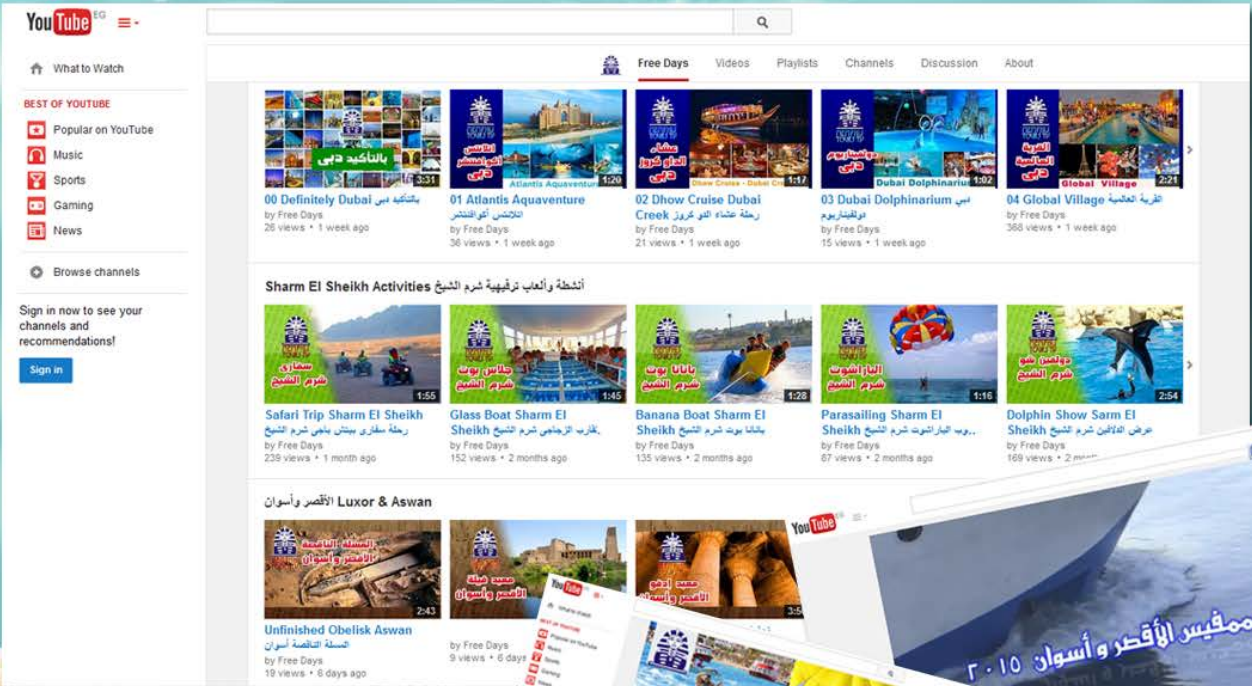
YouTube EG

What to Watch

BEST OF YOUTUBE
Popular on YouTube
Music
Sports
Gaming
News

Browse channels

Sign in now to see your channels and recommendations!

Sign in

Free Days | Videos | Playlists | Channels | Discussion | About

بالتأكيد دبى
3:31
00 Definitely Dubai بالتأكيد دبى
by Free Days
26 views • 1 week ago

الأتلانتس أكوافنتشر دبى
Atlantis Aquaventure
1:20
01 Atlantis Aquaventure
الاتلانتس أكوافنتشر
by Free Days
36 views • 1 week ago

عشاء الداو كروز دبى
Dhow Cruise - Dubai Creek
1:17
02 Dhow Cruise Dubai Creek رحلة عشاء الدو كروز
by Free Days
21 views • 1 week ago

دولفيناريوم دبى
Dubai Dolphinarium
1:02
03 Dubai Dolphinarium دبي دولفيناريوم
by Free Days
15 views • 1 week ago

القرية العالمية دبى
Global Village
2:21
04 Global Village القرية العالمية
by Free Days
368 views • 1 week ago

Sharm El Sheikh Activities أنشطة وألعاب ترفيهية شرم الشيخ

سفارى شرم الشيخ
1:55
Safari Trip Sharm El Sheikh رحلة سفارى بيتش باجى شرم الشيخ
by Free Days
239 views • 1 month ago

جلاس بوت شرم الشيخ
1:45
Glass Boat Sharm El Sheikh قارب الزجاجى شرم الشيخ
by Free Days
152 views • 2 months ago

بانانا بوت شرم الشيخ
1:28
Banana Boat Sharm El Sheikh بانانا بوت شرم الشيخ
by Free Days
135 views • 2 months ago

الباراشوت شرم الشيخ
1:16
Parasailing Sharm El Sheikh بوت الباراشوت شرم الشيخ
by Free Days
87 views • 2 months ago

دولفين شو شرم الشيخ
2:54
Dolphin Show Sarm El Sheikh عرض الدلافين شرم الشيخ
by Free Days
169 views • 2 m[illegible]

الأقصر وأسوان Luxor & Aswan

المسلة الناقصة الأقصر وأسوان
2:43
Unfinished Obelisk Aswan
المسلة الناقصة أسوان
by Free Days
19 views • 6 days ago

معبد فيلة الأقصر وأسوان
by Free Days
9 views • 6 days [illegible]

معبد ادفو الأقصر وأسوان
3:5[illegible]

YouTube

YouTube

ممفيس الأقصر وأسوان ٢٠١٥